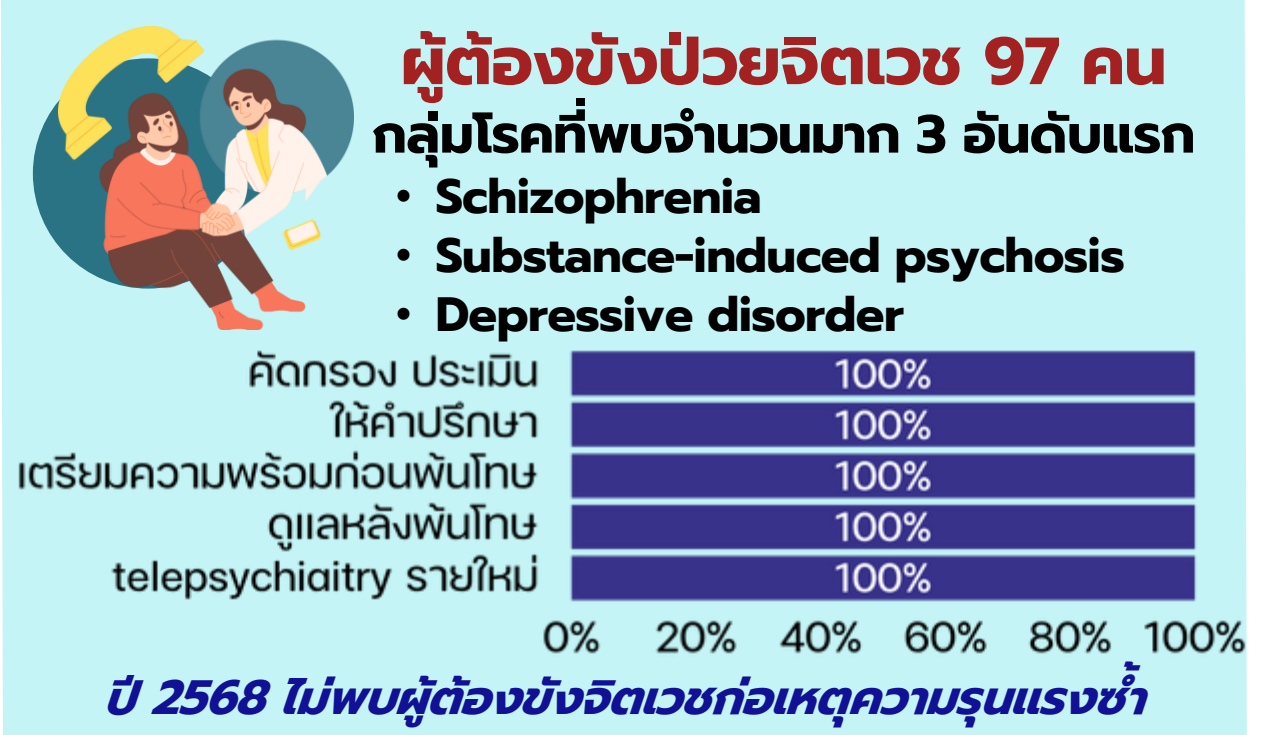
ผู้ต้องขังป่วยจิตเวช 97 คน

กลุ่มโรคที่พบจำนวนมาก 3 อันดับแรก

• Schizophrenia
• Substance-induced psychosis
• Depressive disorder

| | |
|---|---|
| คัดกรอง ประเมิน | 100% |
| ให้คำปรึกษา | 100% |
| เตรียมความพร้อมก่อนพ้นโทษ | 100% |
| ดูแลหลังพ้นโทษ | 100% |
| telepsychiaitry รายใหม่ | 100% |

0% 20% 40% 60% 80% 100%

ปี 2568 ไม่พบผู้ต้องขังจิตเวชก่อเหตุความรุนแรงซ้ำ